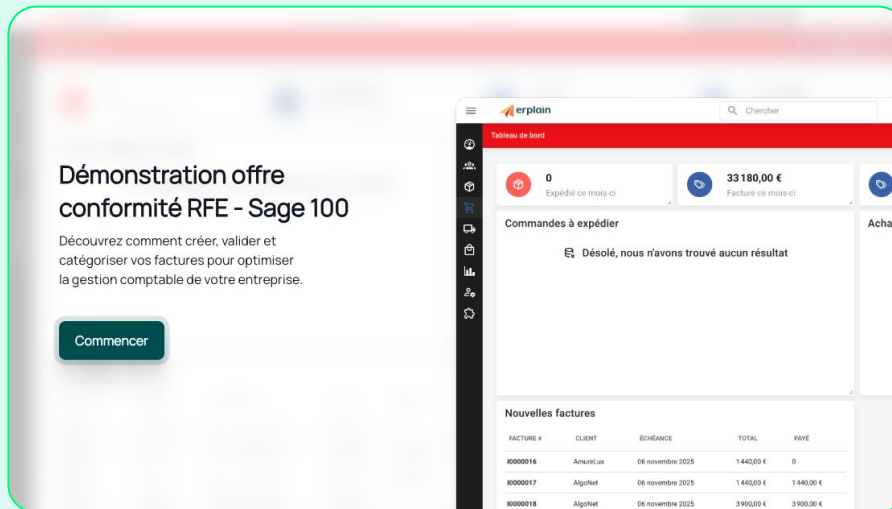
Démonstration offre conformité RFE - Sage 100

Découvrez comment créer, valider et catégoriser vos factures pour optimiser la gestion comptable de votre entreprise.

Commencer

erplain

Chercher

Tableau de bord

0
Expédié ce mois-ci

33 180,00 €
Facturé ce mois-ci

Commandes à expédier

Désolé, nous n'avons trouvé aucun résultat

Acha

Nouvelles factures

| FACTURE # | CLIENT | ÉCHÉANCE | TOTAL | PAYÉ |
|---|---|---|---|---|
| I0000016 | AmureLux | 06 novembre 2025 | 1 440,00 € | 0 |
| I0000017 | AlgoNet | 06 novembre 2025 | 1 440,00 € | 1 440,00 € |
| I0000018 | AlgoNet | 06 novembre 2025 | 3 900,00 € | 3 900,00 € |